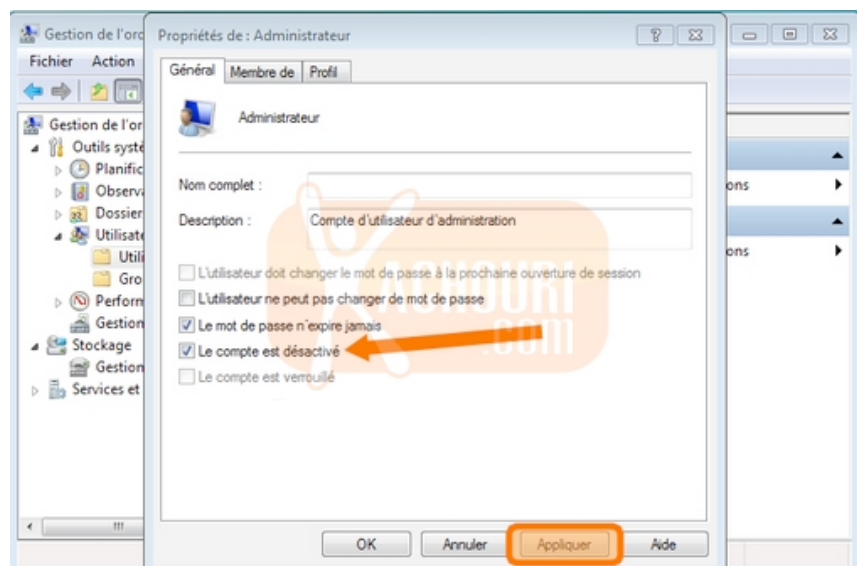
Gestion de l'ord
Fichier Action
Gestion de l'or
Outils systè
Planific
Observ
Dossier
Utilisate
Utili
Gro
Perform
Gestion
Stockage
Gestion
Services et

ons
ons

Propriétés de : Administrateur
?
Général Membre de Profil
Administrateur
Nom complet :
Description : Compte d'utilisateur d'administration
L'utilisateur doit changer le mot de passe à la prochaine ouverture de session
L'utilisateur ne peut pas changer de mot de passe
Le mot de passe n'expire jamais
Le compte est désactivé
Le compte est verrouillé

KACHOURI
.COM

OK Annuler Appliquer Aide